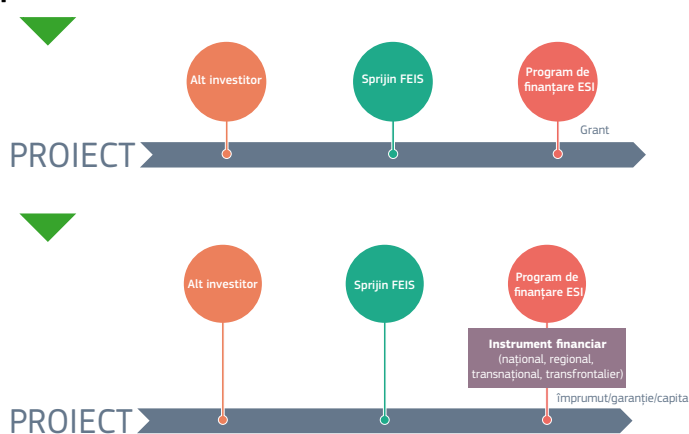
Alt investitor

Sprijin FEIS

Program de finanțare ESI

Grant

PROIECT

Alt investitor

Sprijin FEIS

Program de finanțare ESI

Instrument financiar (național, regional, transnațional, transfrontalier)

împrumut/garanție/capita

PROIECT